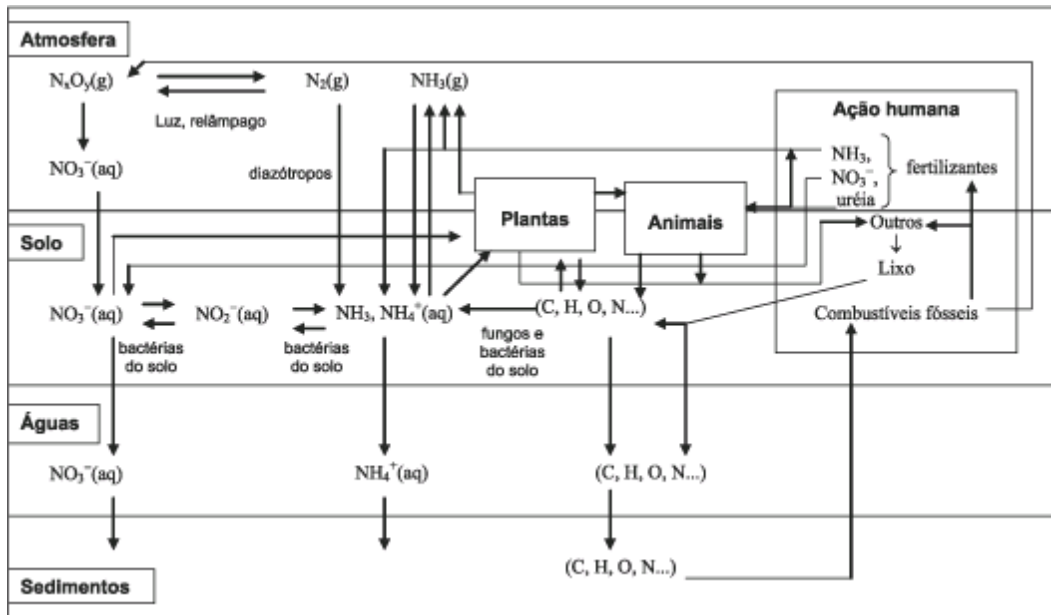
Atmosfera

$N_xO_y(g)$

Luz, relâmpago

$N_2(g)$

$NH_3(g)$

Ação humana

$NO_3^-(aq)$

diazótropos

$NH_3$, $NO_3^-$, uréia } fertilizantes

Plantas

Animais

Solo

Outros

Lixo

$NO_3^-(aq)$

$NO_2^-(aq)$

$NH_3$, $NH_4^+(aq)$

(C, H, O, N...)

Combustíveis fósseis

bactérias do solo

bactérias do solo

fungos e bactérias do solo

Águas

$NO_3^-(aq)$

$NH_4^+(aq)$

(C, H, O, N...)

(C, H, O, N...)

Sedimentos